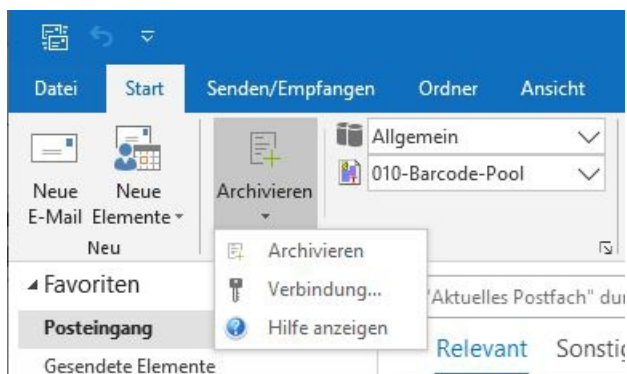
Datei Start Senden/Empfangen Ordner Ansicht

Neue E-Mail

Neue Elemente

Neu

Archivieren

Allgemein

010-Barcode-Pool

Archivieren

Verbindung...

Hilfe anzeigen

◢ Favoriten

Posteingang

Gesendete Elemente

"Aktuelles Postfach" du

Relevant Sonstig